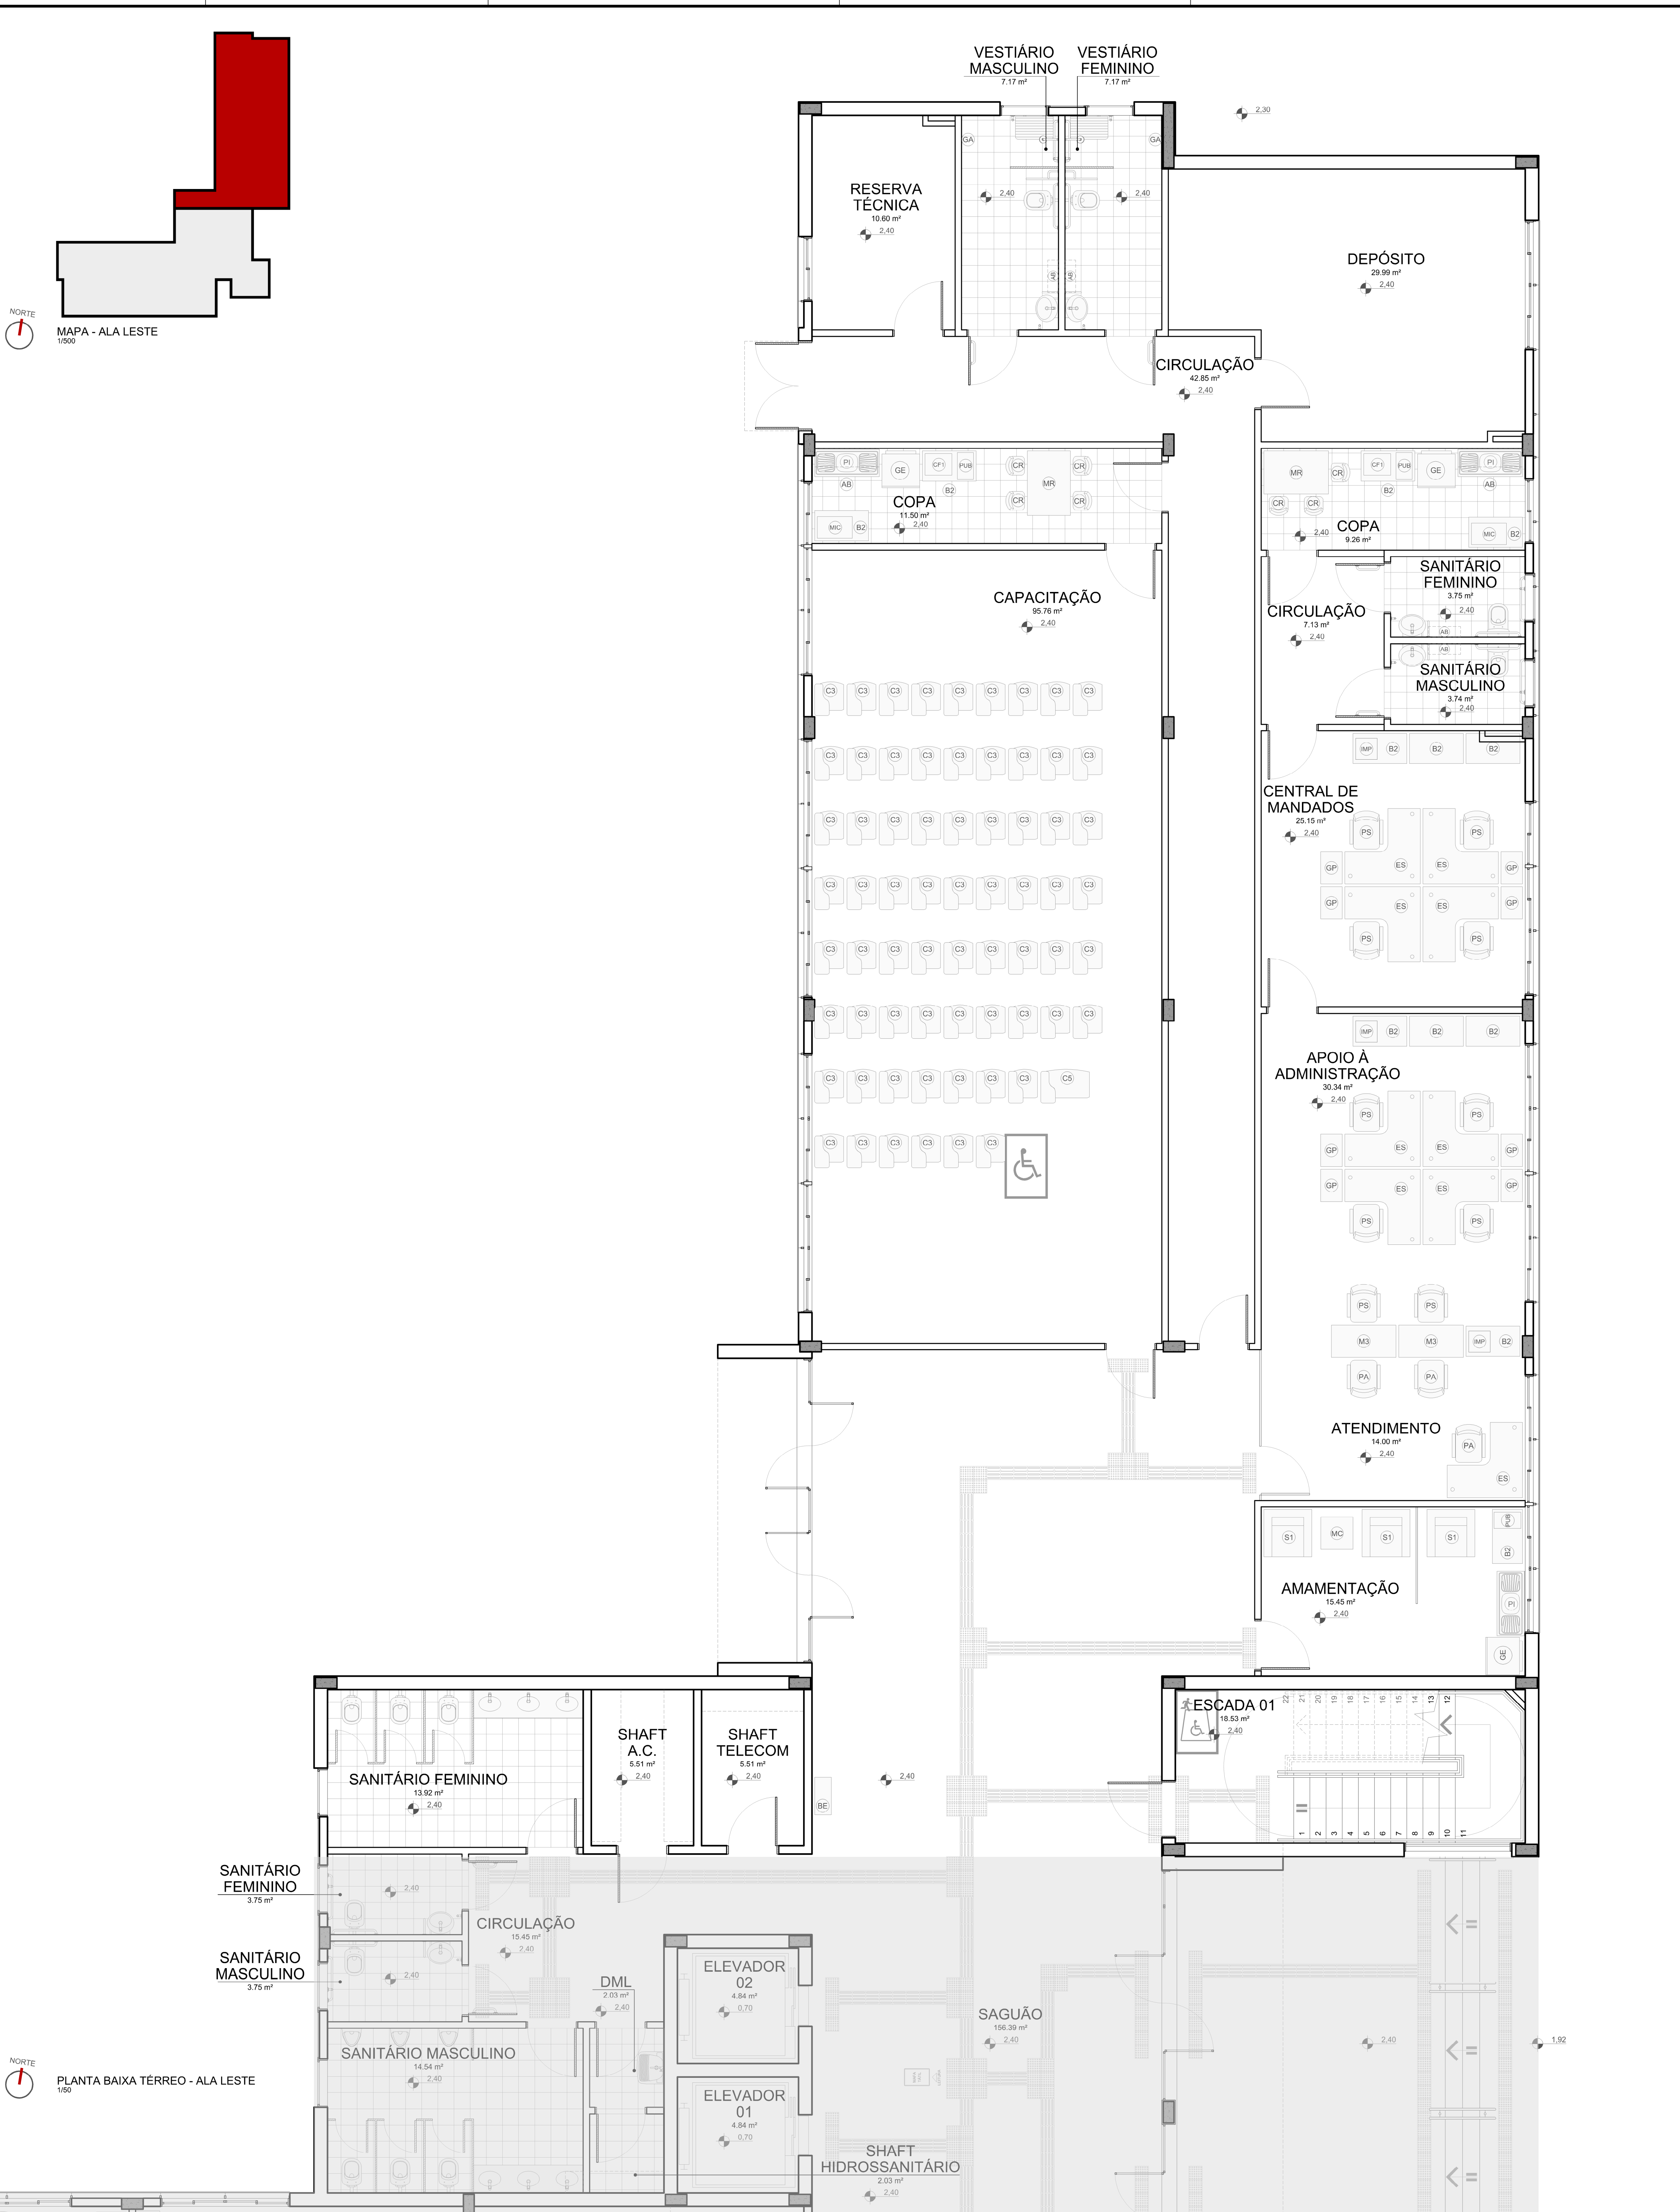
NORTE
MAPA - ALA LESTE
1/500

VESTIÁRIO MASCULINO
7.17 m²

VESTIÁRIO FEMININO
7.17 m²

2,30

GA GA
2,40 2,40

RESERVA TÉCNICA
10.60 m²
2,40

DEPÓSITO
29.99 m²
2,40

AB AB

CIRCULAÇÃO
42.85 m²
2,40

PI GE CF1 PUB CR CR MR CR CR AB B2
COPA
11.50 m²
2,40
MIC B2

MR CR CF1 PUB GE PI AB B2 CR CR
COPA
9.26 m²
2,40
MIC B2

CAPACITAÇÃO
95.76 m²
2,40

SANITÁRIO FEMININO
3.75 m²
2,40

CIRCULAÇÃO
7.13 m²
2,40

AB AB

SANITÁRIO MASCULINO
3.74 m²
2,40

C3 C3 C3 C3 C3 C3 C3 C3 C3
C3 C3 C3 C3 C3 C3 C3 C3 C3
C3 C3 C3 C3 C3 C3 C3 C3 C3
C3 C3 C3 C3 C3 C3 C3 C3 C3
C3 C3 C3 C3 C3 C3 C3 C3 C3
C3 C3 C3 C3 C3 C3 C3 C3 C3
C3 C3 C3 C3 C3 C3 C3 C5
C3 C3 C3 C3 C3 C3

IMP B2 B2 B2

CENTRAL DE MANDADOS
25.15 m²
2,40

PS PS GP ES ES GP GP ES ES GP PS PS

IMP B2 B2 B2

APOIO À ADMINISTRAÇÃO
30.34 m²
2,40

PS PS GP ES ES GP GP ES ES GP PS PS

PS PS M3 M3 IMP B2 PA PA

ATENDIMENTO
14.00 m²
2,40
PA ES

S1 MC S1 S1 PUB B2

AMAMENTAÇÃO
15.45 m²
2,40
PI GE

ESCADA 01
18.53 m²
2,40

22 21 20 19 18 17 16 15 14 13 12
1 2 3 4 5 6 7 8 9 10 11

SHAFT A.C.
5.51 m²
2,40

SHAFT TELECOM
5.51 m²
2,40

BE

2,40

SANITÁRIO FEMININO
13.92 m²
2,40

SANITÁRIO FEMININO
3.75 m²
2,40

SANITÁRIO MASCULINO
3.75 m²
2,40

CIRCULAÇÃO
15.45 m²
2,40

DML
2.03 m²
2,40

ELEVADOR 02
4.84 m²
0,70

ELEVADOR 01
4.84 m²
0,70

SAGUÃO
156.39 m²
2,40

2,40

1,92

SANITÁRIO MASCULINO
14.54 m²
2,40

SHAFT HIDROSSANITÁRIO
2.03 m²
2,40

NORTE
PLANTA BAIXA TÉRREO - ALA LESTE
1/50